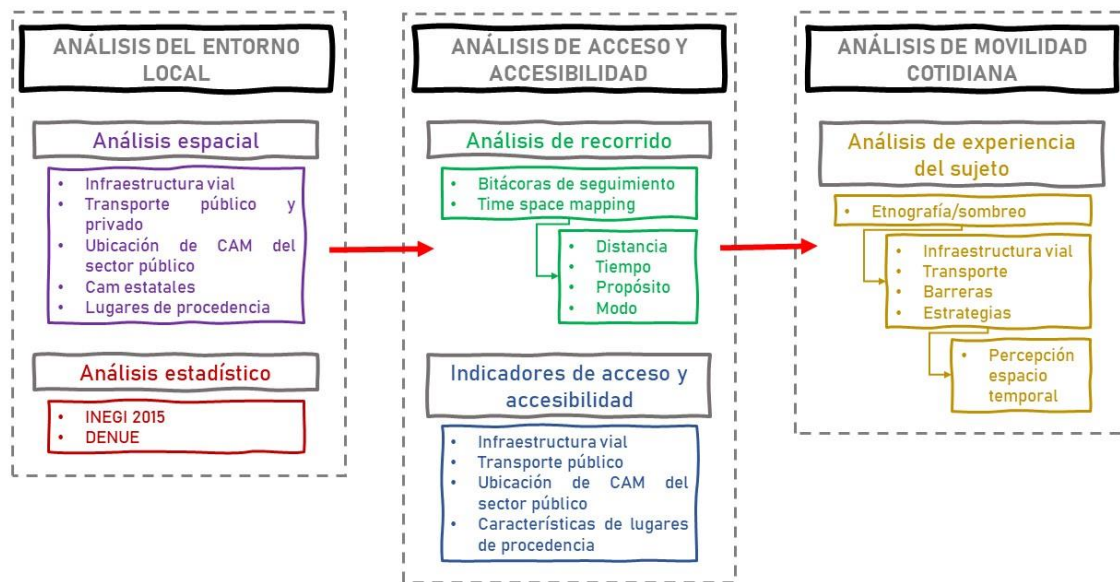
ANÁLISIS DEL ENTORNO LOCAL

Análisis espacial

- Infraestructura vial
- Transporte público y privado
- Ubicación de CAM del sector público
- Cam estatales
- Lugares de procedencia

Análisis estadístico

- INEGI 2015
- DENUE

ANÁLISIS DE ACCESO Y ACCESIBILIDAD

Análisis de recorrido

- Bitácoras de seguimiento
- Time space mapping

- Distancia
- Tiempo
- Propósito
- Modo

Indicadores de acceso y accesibilidad

- Infraestructura vial
- Transporte público
- Ubicación de CAM del sector público
- Características de lugares de procedencia

ANÁLISIS DE MOVILIDAD COTIDIANA

Análisis de experiencia del sujeto

- Etnografía/sombreo

- Infraestructura vial
- Transporte
- Barreras
- Estrategias

- Percepción espacio temporal